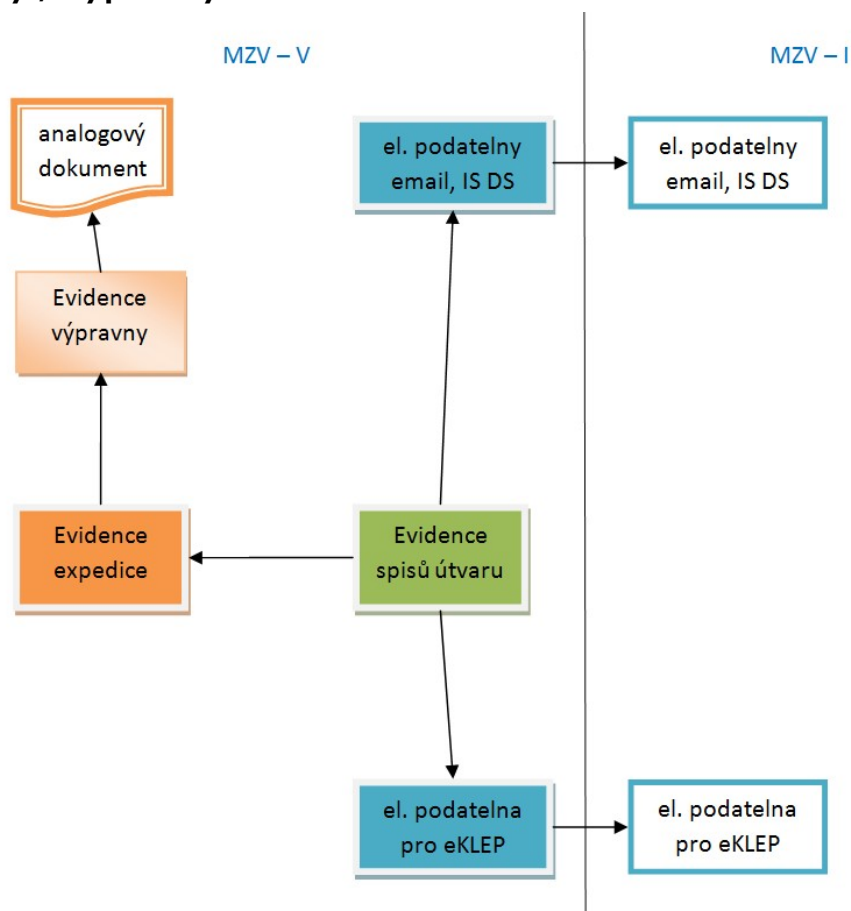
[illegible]

MZV – V

MZV – I

analogový dokument

el. podatelny email, IS DS

el. podatelny email, IS DS

Evidence výpravny

Evidence expedice

Evidence spisů útvaru

el. podatelna pro eKLEP

el. podatelna pro eKLEP